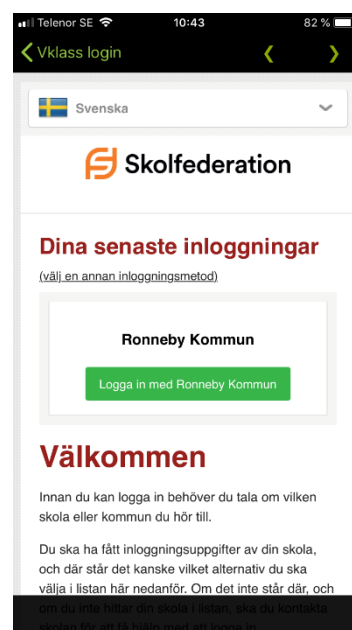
Telenor SE 10:43 82 %

Vklass login

Svenska

Skolfederation

Dina senaste inloggningar

(välj en annan inloggningsmetod)

Ronneby Kommun

Logga in med Ronneby Kommun

Välkommen

Innan du kan logga in behöver du tala om vilken skola eller kommun du hör till.

Du ska ha fått inloggningsuppgifter av din skola, och där står det kanske vilket alternativ du ska välja i listan här nedanför. Om det inte står där, och om du inte hittar din skola i listan, ska du kontakta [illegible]